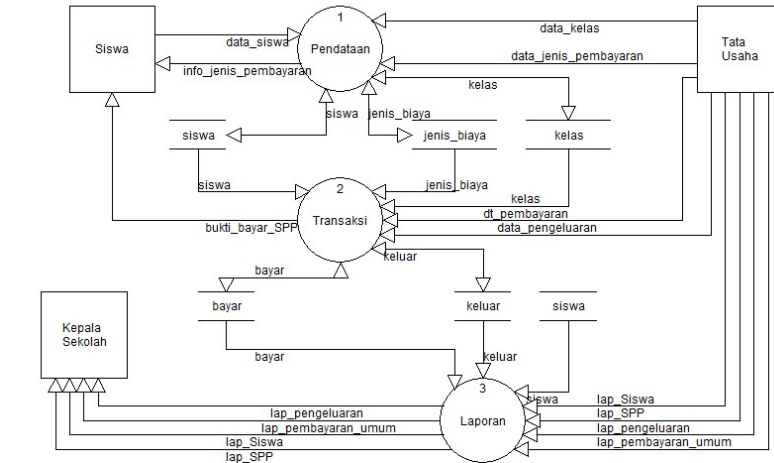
Siswa

data_siswa

info_jenis_pembayaran

1

Pendataan

data_kelas

data_jenis_pembayaran

Tata Usaha

kelas

siswa

jenis_biaya

siswa

jenis_biaya

kelas

siswa

2

Transaksi

jenis_biaya

kelas

dt_pembayaran

data_pengeluaran

bukti_bayar_SPP

bayar

keluar

bayar

keluar

siswa

Kepala Sekolah

bayar

keluar

3

Laporan

siswa

lap_Siswa

lap_SPP

lap_pengeluaran

lap_pembayaran_umum

lap_pengeluaran

lap_pembayaran_umum

lap_Siswa

lap_SPP